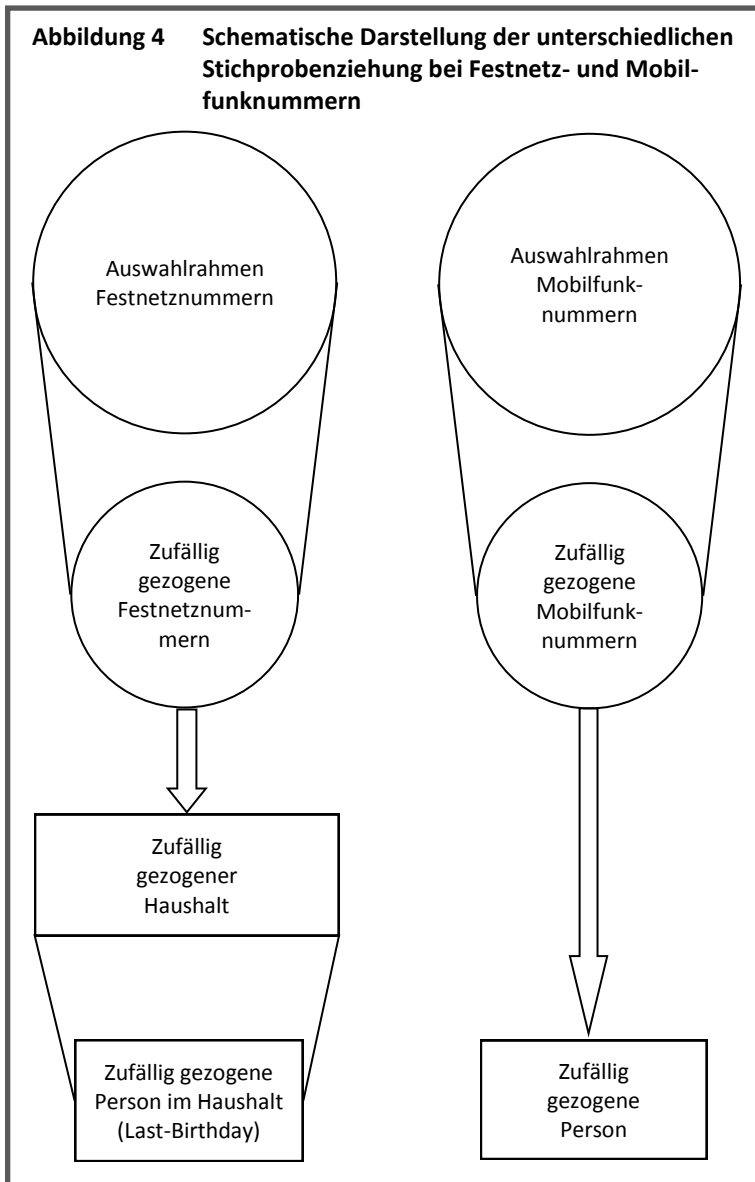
Abbildung 4 Schematische Darstellung der unterschiedlichen Stichprobenziehung bei Festnetz- und Mobilfunknummern

Auswahlrahmen Festnetznummern

Auswahlrahmen Mobilfunknummern

Zufällig gezogene Festnetznummern

Zufällig gezogene Mobilfunknummern

Zufällig gezogener Haushalt

Zufällig gezogene Person im Haushalt (Last-Birthday)

Zufällig gezogene Person